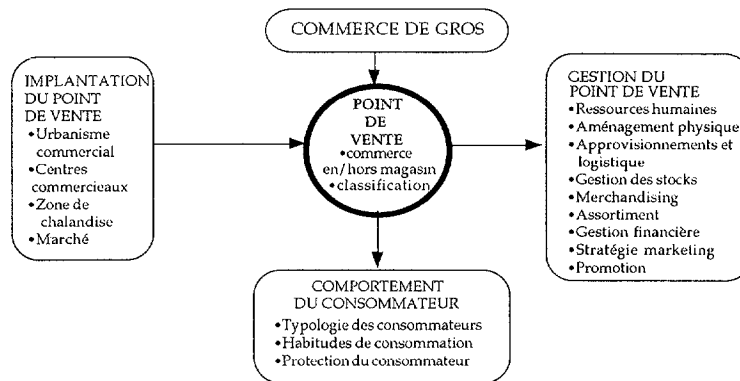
COMMERCE DE GROS

IMPLANTATION DU POINT DE VENTE
•Urbanisme commercial
•Centres commerceaux
•Zone de chalandise
•Marché

POINT DE VENTE
•commerce en/hors magasin
•classification

GESTION DU POINT DE VENTE
•Ressources humaines
•Aménagement physique
•Approvisionnements et logistique
•Gestion des stocks
•Merchandising
•Assortiment
•Gestion financière
•Stratégie marketing
•Promotion

COMPORTEMENT DU CONSOMMATEUR
•Typologie des consommateurs
•Habitudes de consommation
•Protection du consommateur